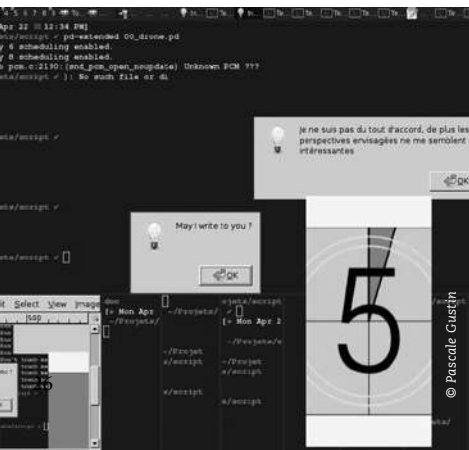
Apr 22 12:34 PM]
jets/script ✓ pd-extended 00_drone.pd
y 6 scheduling enabled.
y 8 scheduling enabled.
o pcm.c:2190:(snd_pcm_open_noupdate) Unknown PCM ???
jets/script ✓ ]: No such file or di

jets/script ✓

jets/script ✓

jets/script ✓ ▯

Je ne suis pas du tout d'accord, de plus les perspectives envisagées ne me semblent intéressantes

OK

May I write to you ?

OK

5

t Select View Image

[~ Mon Apr
~/Projets/

~/Projets/

~/Projet
s/script

s/script

ojets/script
✓ ▯
[~ Mon Apr 2

~/Projets/s

~/Projet
s/script

s/script

© Pascale Gustin